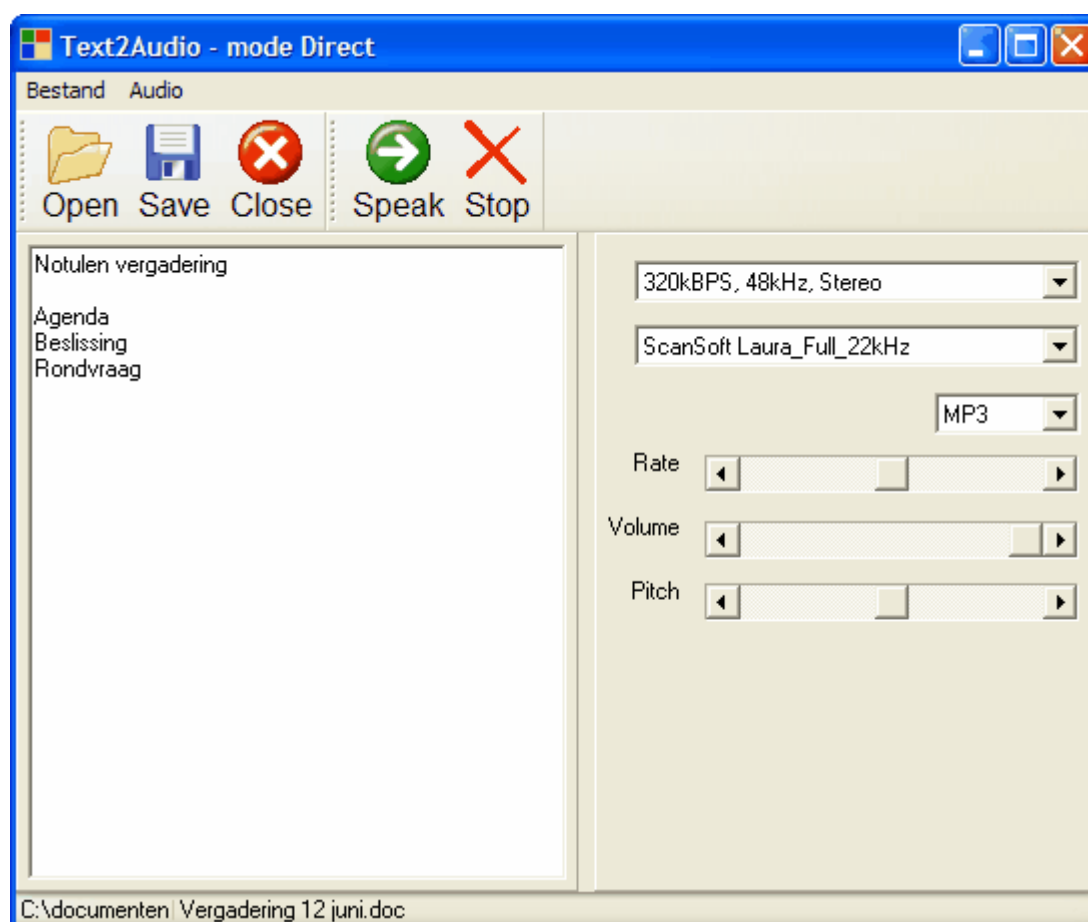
Text2Audio - mode Direct

Bestand Audio

Open Save Close Speak Stop

Notulen vergadering

Agenda
Beslissing
Rondvraag

320kBPS, 48kHz, Stereo

ScanSoft Laura_Full_22kHz

MP3

Rate

Volume

Pitch

C:\documenten Vergadering 12 juni.doc